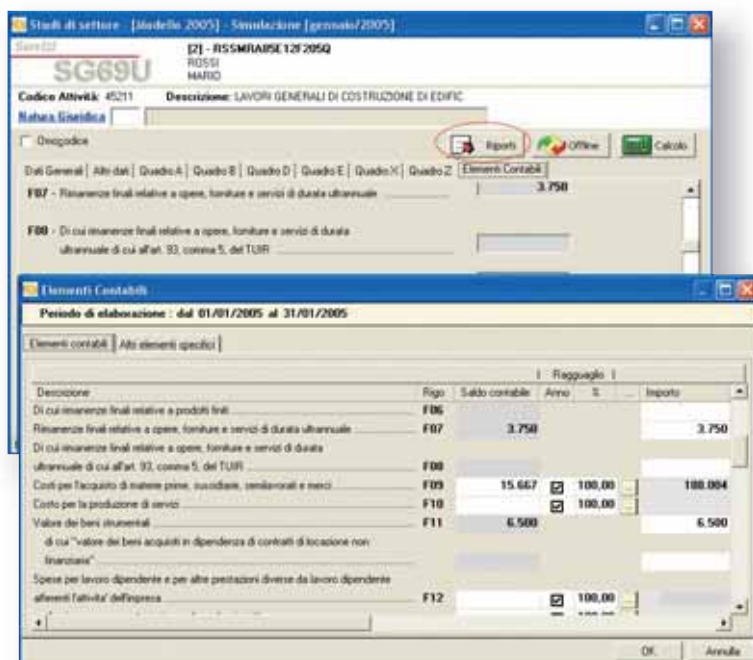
Studi di settore [Modello 2005] - Simulazione [gennaio/2005]

Servizi
SG69U
[2] - RSSMRA85E12F205Q
ROSSI
MARIO

Codice Attività: 45211 Descrizione: LAVORI GENERALI DI COSTRUZIONE DI EDIFIC
Natura Giuridica

Omogodice
Riporti Offline Calcolo

Dati Generali | Altri dati | Quadro A | Quadro B | Quadro D | Quadro E | Quadro X | Quadro Z | Elementi Contabili

F07 - Rimanenze finali relative a opere, forniture e servizi di durata ultrannuale 3.750

F08 - Di cui rimanenze finali relative a opere, forniture e servizi di durata ultrannuale di cui all'art. 93, comma 5, del TUIR

Elementi Contabili
Periodo di elaborazione : dal 01/01/2005 al 31/01/2005

Elementi contabili | Altri elementi specifici

| Descrizione | Rigo | Saldo contabile | Ragguaglio Anno | % | ... | Importo |
|---|---|---|---|---|---|---|
| Di cui rimanenze finali relative a prodotti finiti | F06 | | | | | |
| Rimanenze finali relative a opere, forniture e servizi di durata ultrannuale | F07 | 3.750 | | | | 3.750 |
| Di cui rimanenze finali relative a opere, forniture e servizi di durata ultrannuale di cui all'art. 93, comma 5, del TUIR | F08 | | | | | |
| Costi per l'acquisto di materie prime, sussidiarie, semilavorati e merci | F09 | 15.667 | ☑ | 100,00 | ... | 188.004 |
| Costo per la produzione di servizi | F10 | | ☑ | 100,00 | ... | |
| Valore dei beni strumentali | F11 | 6.500 | | | | 6.500 |
| di cui "valore dei beni acquisiti in dipendenza di contratti di locazione non finanziaria" | | | | | | |
| Spese per lavoro dipendente e per altre prestazioni diverse da lavoro dipendente afferenti l'attività dell'impresa | F12 | | ☑ | 100,00 | ... | |

OK Annulla